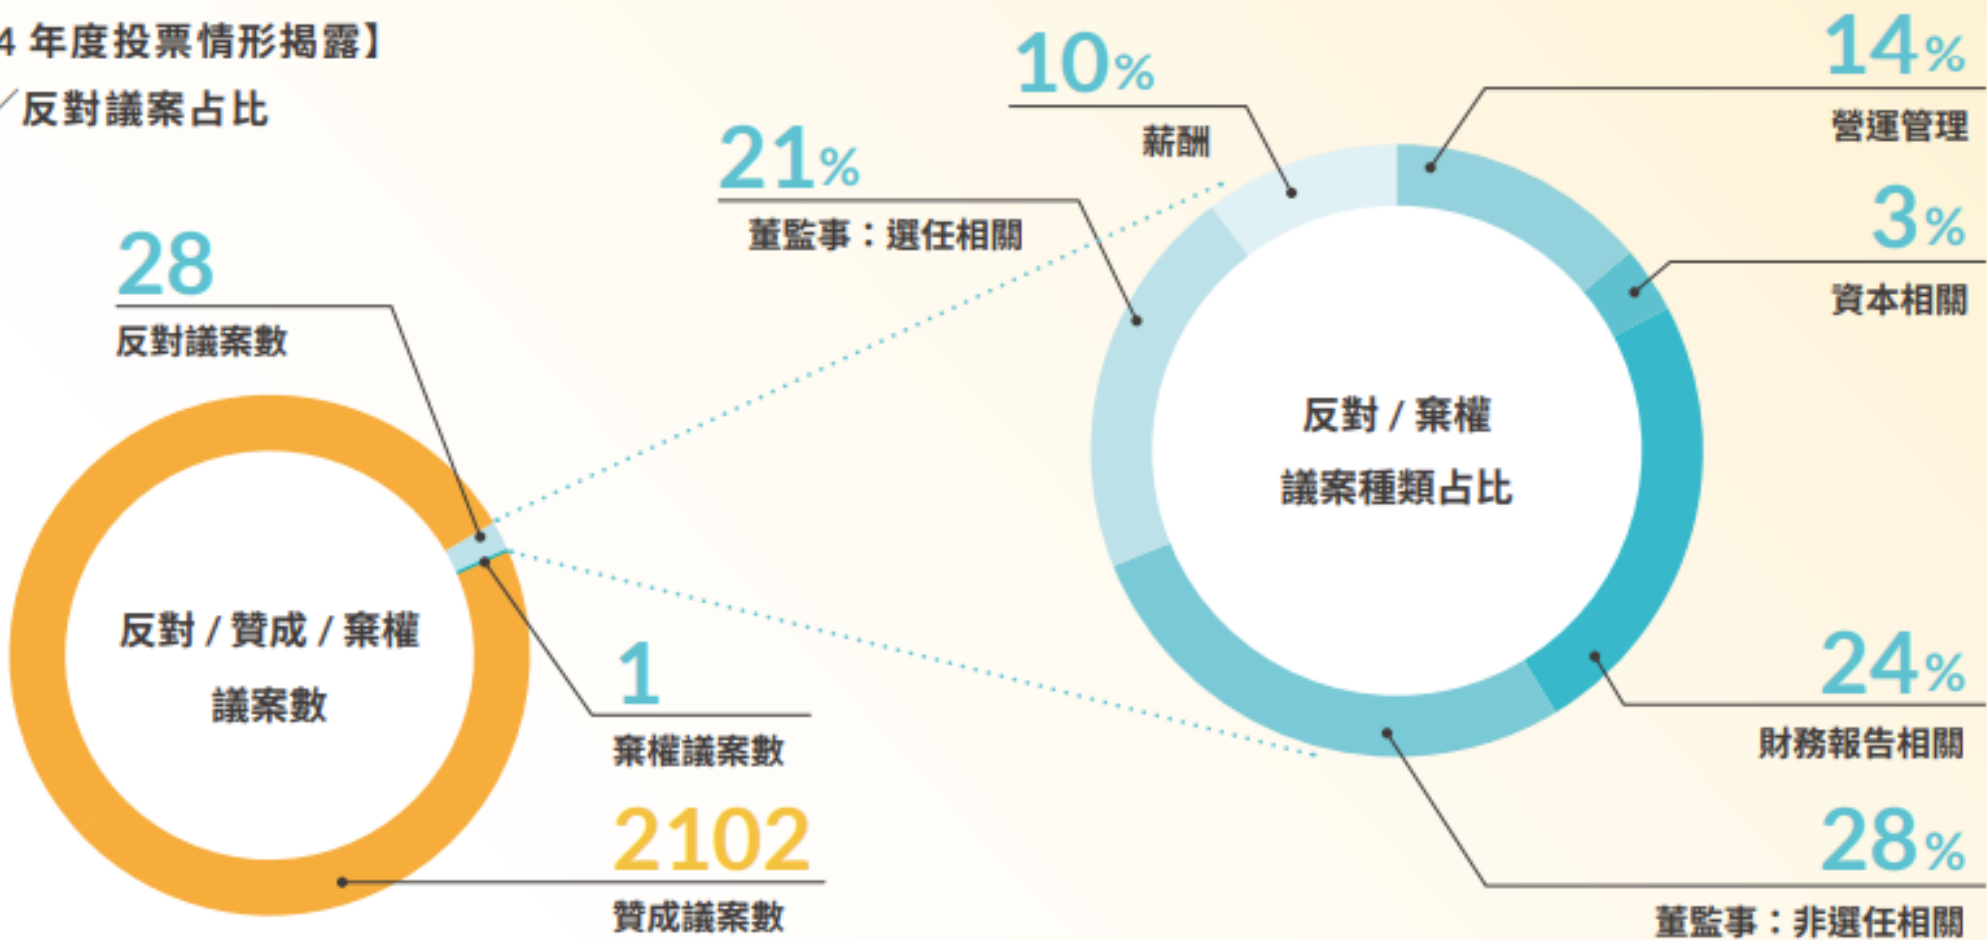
4 年度投票情形揭露】

╱反對議案占比

28
反對議案數

反對 / 贊成 / 棄權
議案數

1
棄權議案數

2102
贊成議案數

21%
董監事：選任相關

10%
薪酬

反對 / 棄權
議案種類占比

14%
營運管理

3%
資本相關

24%
財務報告相關

28%
董監事：非選任相關